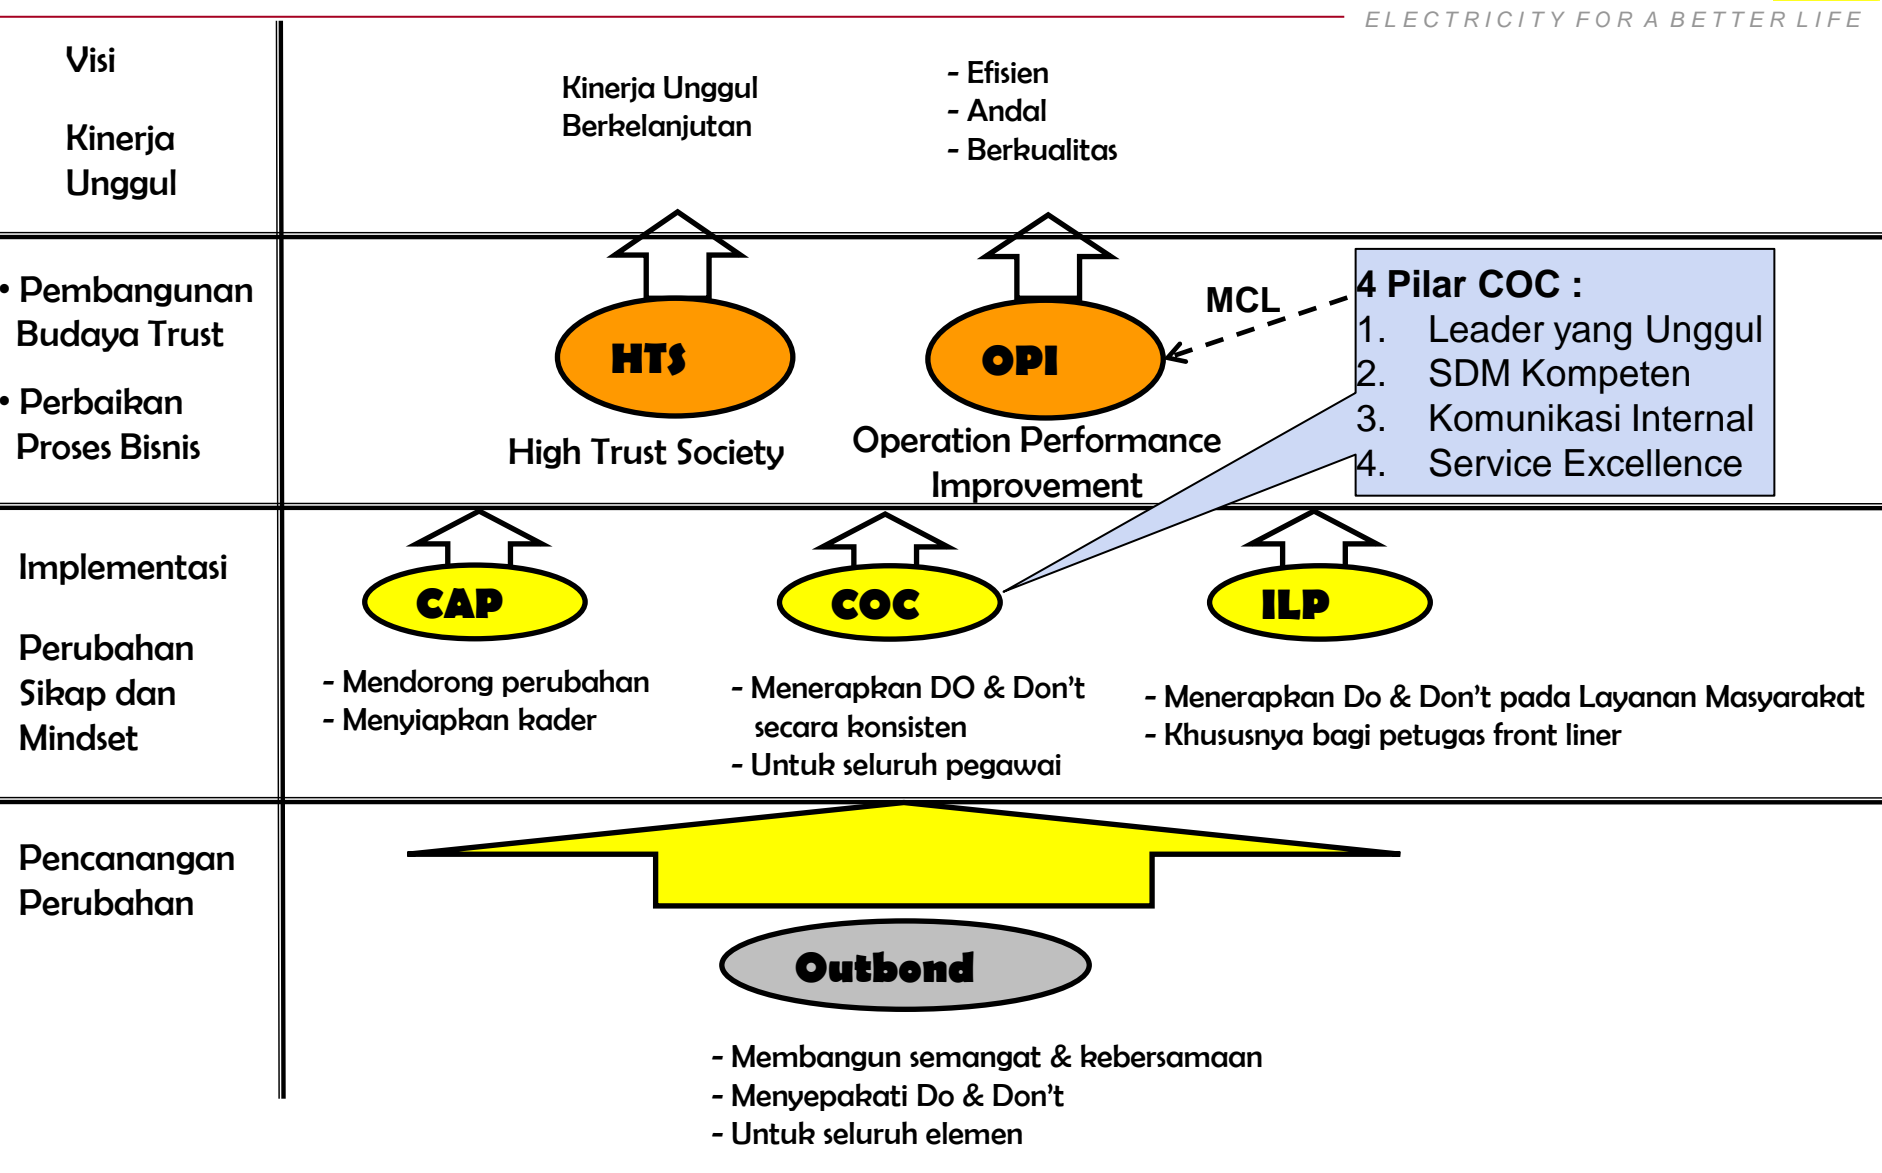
ELECTRICITY FOR A BETTER LIFE

Visi

Kinerja Unggul

Kinerja Unggul Berkelanjutan

- Efisien
- Andal
- Berkualitas

• Pembangunan Budaya Trust

• Perbaikan Proses Bisnis

HTS

High Trust Society

OPI

Operation Performance Improvement

MCL

4 Pilar COC :
1. Leader yang Unggul
2. SDM Kompeten
3. Komunikasi Internal
4. Service Excellence

Implementasi

Perubahan Sikap dan Mindset

CAP

- Mendorong perubahan
- Menyiapkan kader

COC

- Menerapkan DO & Don't secara konsisten
- Untuk seluruh pegawai

ILP

- Menerapkan Do & Don't pada Layanan Masyarakat
- Khususnya bagi petugas front liner

Pencanangan Perubahan

Outbond

- Membangun semangat & kebersamaan
- Menyepakati Do & Don't
- Untuk seluruh elemen